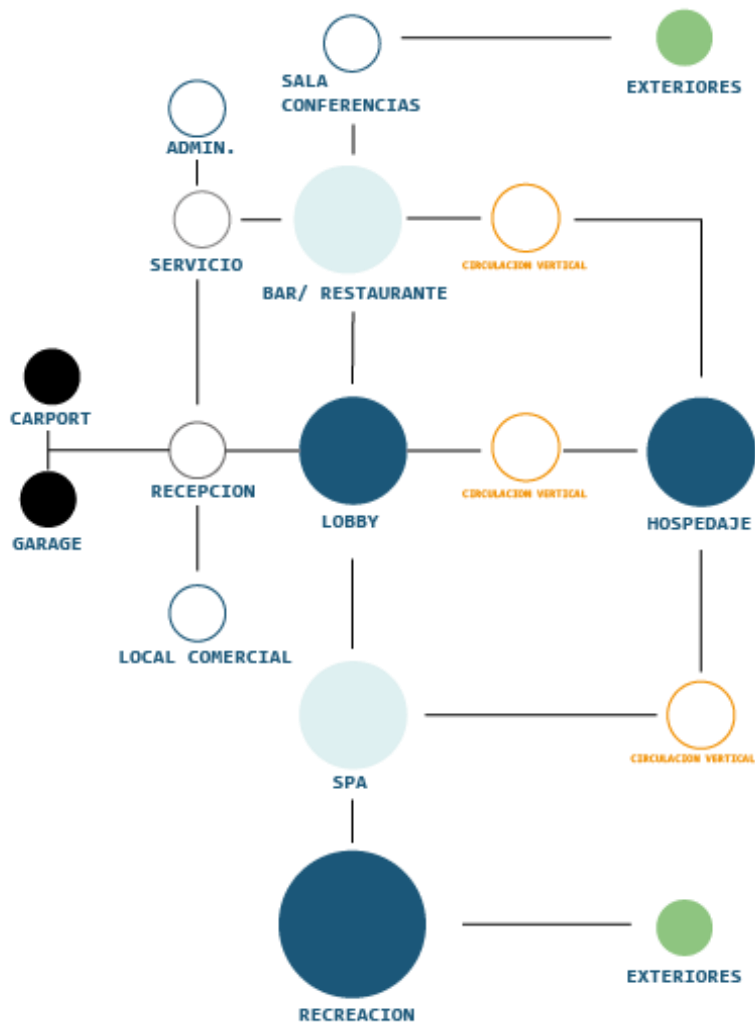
SALA CONFERENCIAS

EXTERIORES

ADMIN.

SERVICIO

BAR/ RESTAURANTE

CIRCULACION VERTICAL

CARPORT

GARAGE

RECEPCION

LOBBY

CIRCULACION VERTICAL

HOSPEDAJE

LOCAL COMERCIAL

SPA

CIRCULACION VERTICAL

RECREACION

EXTERIORES